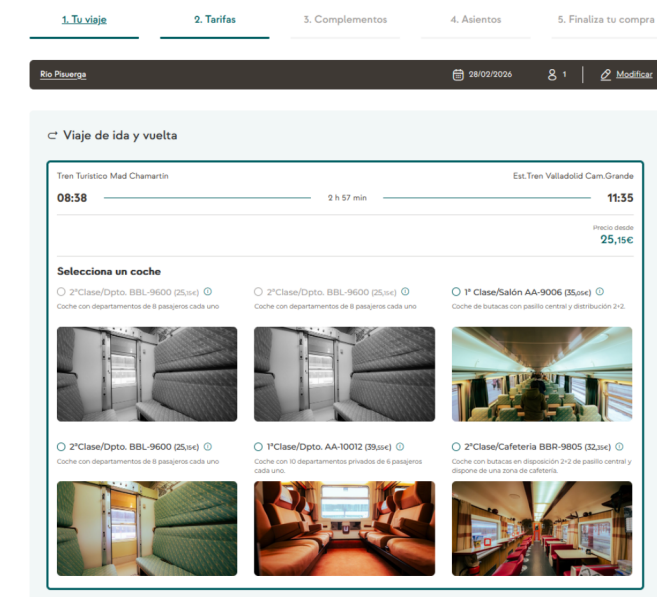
1. Tu viaje
2. Tarifas
3. Complementos
4. Asientos
5. Finaliza tu compra

Río Pisuerga
28/02/2026
1
Modificar

Viaje de ida y vuelta

Tren Turístico Mad Chamartín
Est.Tren Valladolid Cam.Grande
08:38
2 h 57 min
11:35
Precio desde
25,15€

Selecciona un coche

2°Clase/Dpto. BBL-9600 (25,15€)
Coche con departamentos de 8 pasajeros cada uno

2°Clase/Dpto. BBL-9600 (25,15€)
Coche con departamentos de 8 pasajeros cada uno

1° Clase/Salón AA-9006 (35,05€)
Coche de butacas con pasillo central y distribución 2+2.

2°Clase/Dpto. BBL-9600 (25,15€)
Coche con departamentos de 8 pasajeros cada uno

1°Clase/Dpto. AA-10012 (39,55€)
Coche con 10 departamentos privados de 6 pasajeros cada uno.

2°Clase/Cafeteria BBR-9805 (32,35€)
Coche con butacas en disposición 2+2 de pasillo central y dispone de una zona de cafetería.